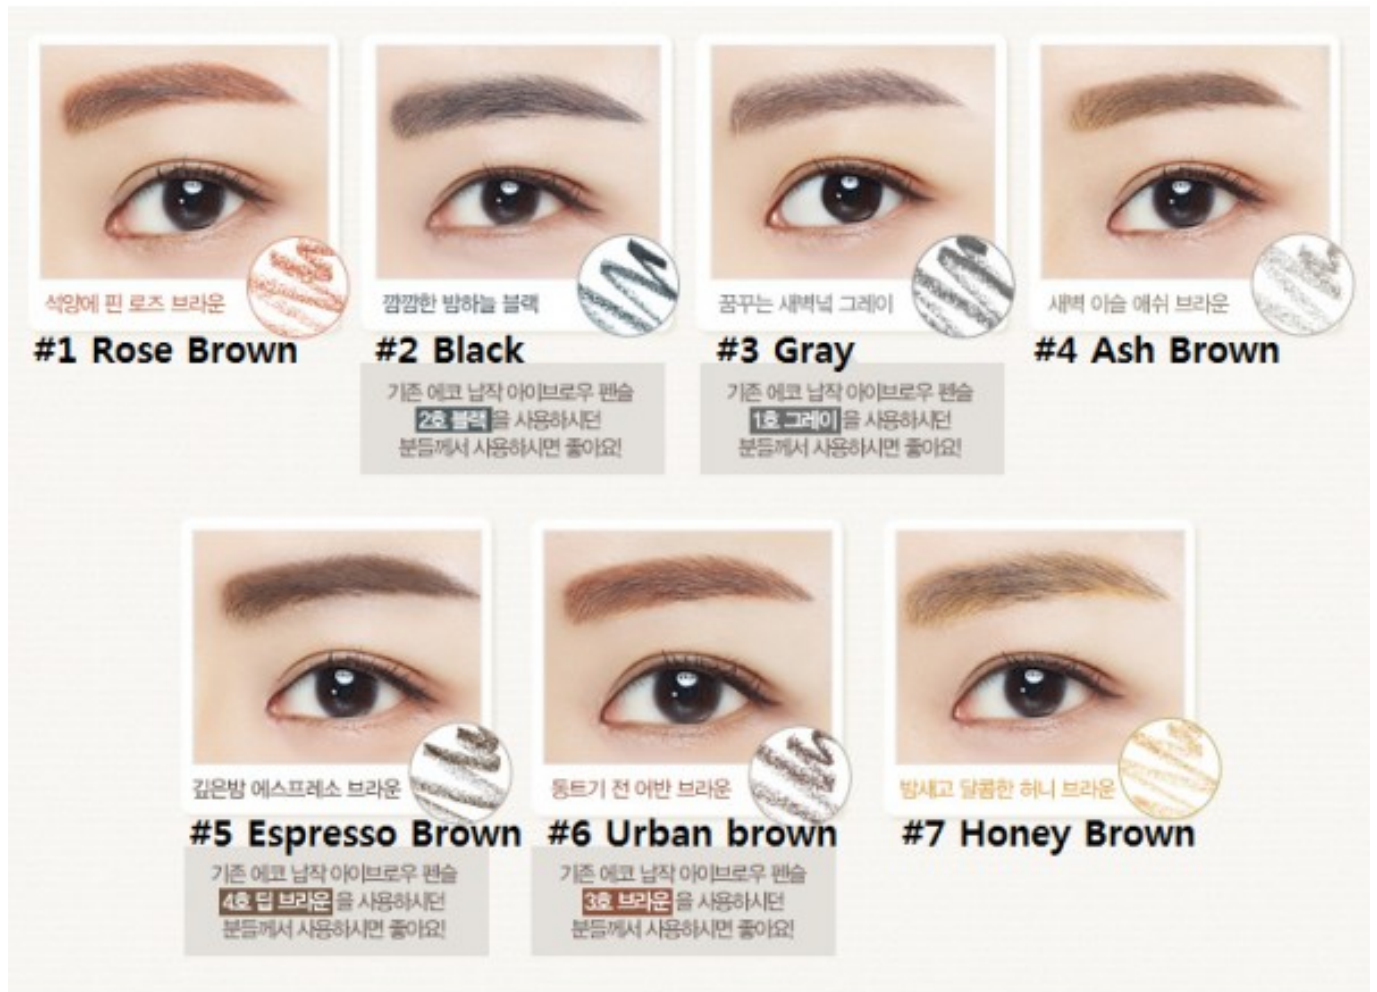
석양에 핀 로즈 브라운
#1 Rose Brown

깜깜한 밤하늘 블랙
#2 Black
기존 에코 납작 아이브로우 펜슬 2호 블랙을 사용하시던 분들께서 사용하시면 좋아요!

꿈꾸는 새벽녘 그레이
#3 Gray
기존 에코 납작 아이브로우 펜슬 1호 그레이를 사용하시던 분들께서 사용하시면 좋아요!

새벽 이슬 애쉬 브라운
#4 Ash Brown

깊은밤 에스프레소 브라운
#5 Espresso Brown
기존 에코 납작 아이브로우 펜슬 4호 딥 브라운을 사용하시던 분들께서 사용하시면 좋아요!

동트기 전 어반 브라운
#6 Urban brown
기존 에코 납작 아이브로우 펜슬 3호 브라운을 사용하시던 분들께서 사용하시면 좋아요!

밤새고 달콤한 허니 브라운
#7 Honey Brown